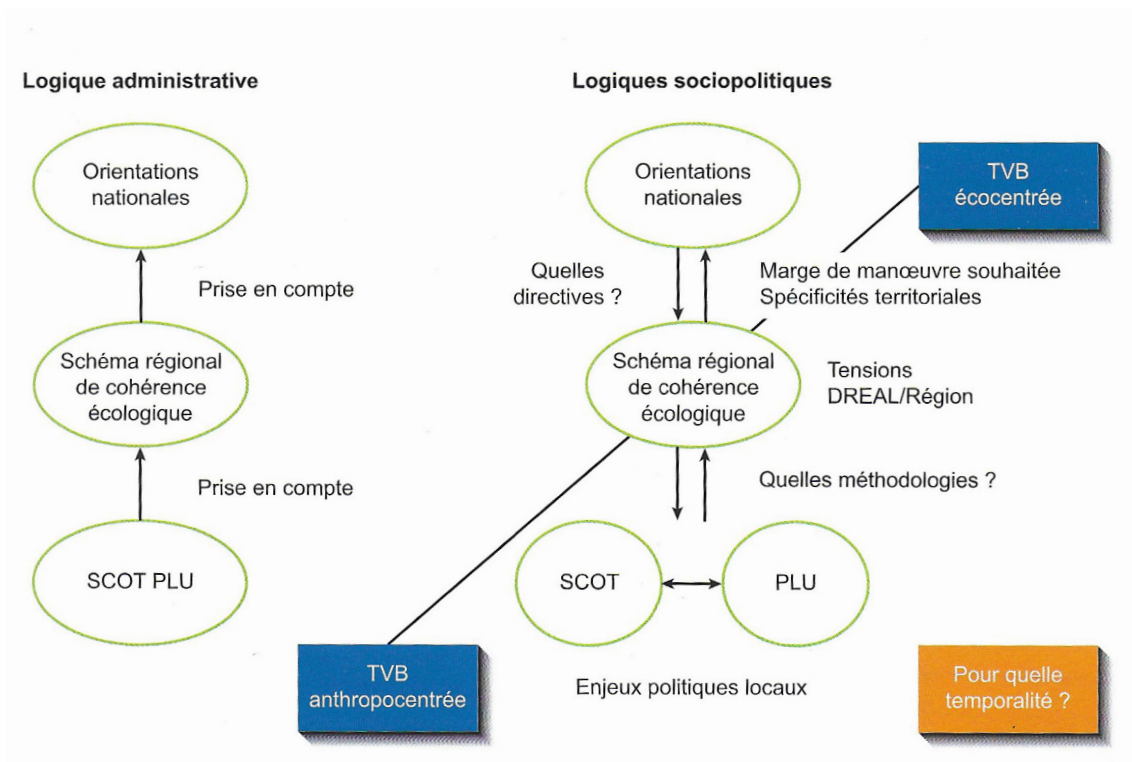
Logique administrative

Orientations nationales

Prise en compte

Schéma régional de cohérence écologique

Prise en compte

SCOT PLU

Logiques sociopolitiques

Orientations nationales

TVB écocentrée

Quelles directives ?

Marge de manœuvre souhaitée
Spécificités territoriales

Schéma régional de cohérence écologique

Tensions DREAL/Région

Quelles méthodologies ?

SCOT

PLU

TVB anthropocentrée

Enjeux politiques locaux

Pour quelle temporalité ?